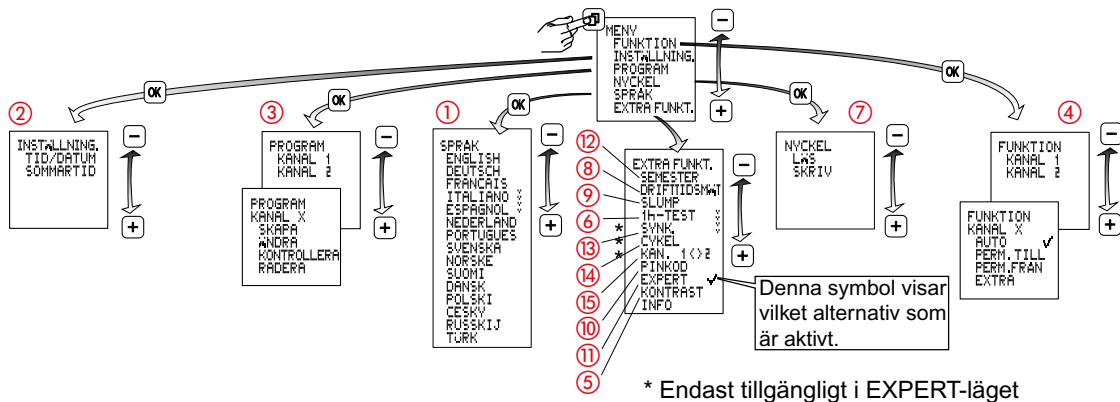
MENY
FUNKTION
INSTÄLLNING.
PROGRAM
NYCKEL
SPRÅK
EXTRA FUNKT.

OK

②
INSTÄLLNING.
TID/DATUM
SOMMARTID

③
PROGRAM
KANAL 1
KANAL 2

PROGRAM
KANAL X
SKAPA
ÄNDRA
KONTROLLERA
RADERA

①
SPRÅK
ENGLISH
DEUTSCH
FRANÇAIS
ITALIANO
ESPAÑOL
NEDERLAND
PORTUGUES
SVENSKA
NORSKE
SUOMI
DANSK
POLSKI
CESKY
RUSSKIJ
TÜRK

⑫ ⑧ ⑨ ⑥ ⑬ ⑭ ⑮ ⑩ ⑪ ⑤
EXTRA FUNKT.
SEMESTER
DRIFTTIDSMÄT
SLUMP
1h-TEST
* SYNK.
* CYKEL
* KAN. 1<>2
PINKOD
EXPERT ✓
KONTRAST
INFO

Denna symbol visar vilket alternativ som är aktivt.

⑦
NYCKEL
LÄS
SKRIV

④
FUNKTION
KANAL 1
KANAL 2

FUNKTION
KANAL X
AUTO ✓
PERM.TILL
PERM.FRÅN
EXTRA

−
+

* Endast tillgängligt i EXPERT-läget